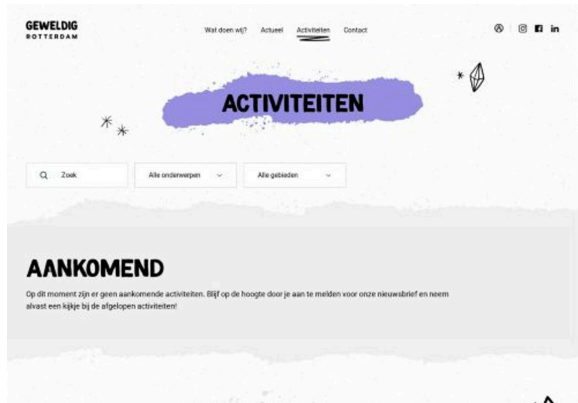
GEWELDIG
ROTTERDAM

Wat doen wij? Actueel Activiteiten Contact

ACTIVITEITEN

Zoek
Alle onderwerpen
Alle gebieden

AANKOMEND

Op dit moment zijn er geen aankomende activiteiten. Blijf op de hoogte door je aan te melden voor onze nieuwsbrief en neem alvast een kijkje bij de afgelopen activiteiten!